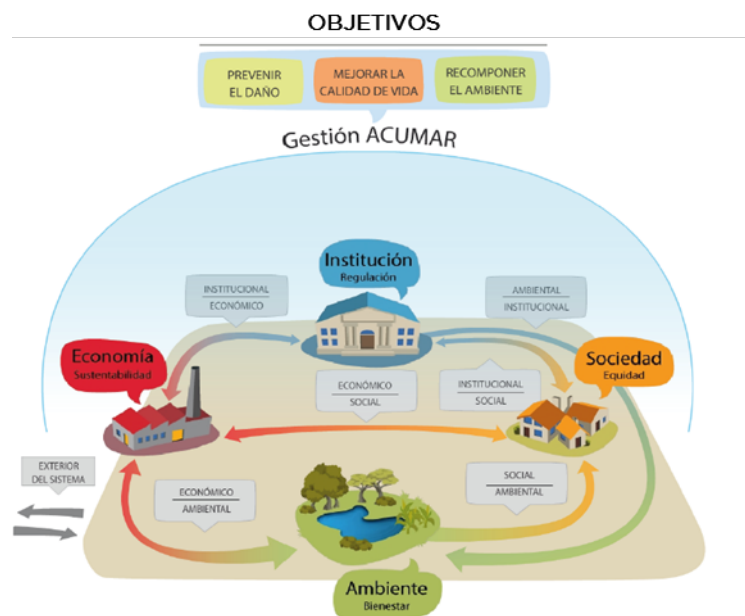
OBJETIVOS

PREVENIR EL DAÑO

MEJORAR LA CALIDAD DE VIDA

RECOMPONER EL AMBIENTE

Gestión ACUMAR

Institución
Regulación

INSTITUCIONAL
ECONÓMICO

AMBIENTAL
INSTITUCIONAL

Economía
Sustentabilidad

Sociedad
Equidad

ECONÓMICO
SOCIAL

INSTITUCIONAL
SOCIAL

EXTERIOR DEL SISTEMA

ECONÓMICO
AMBIENTAL

SOCIAL
AMBIENTAL

Ambiente
Bienestar